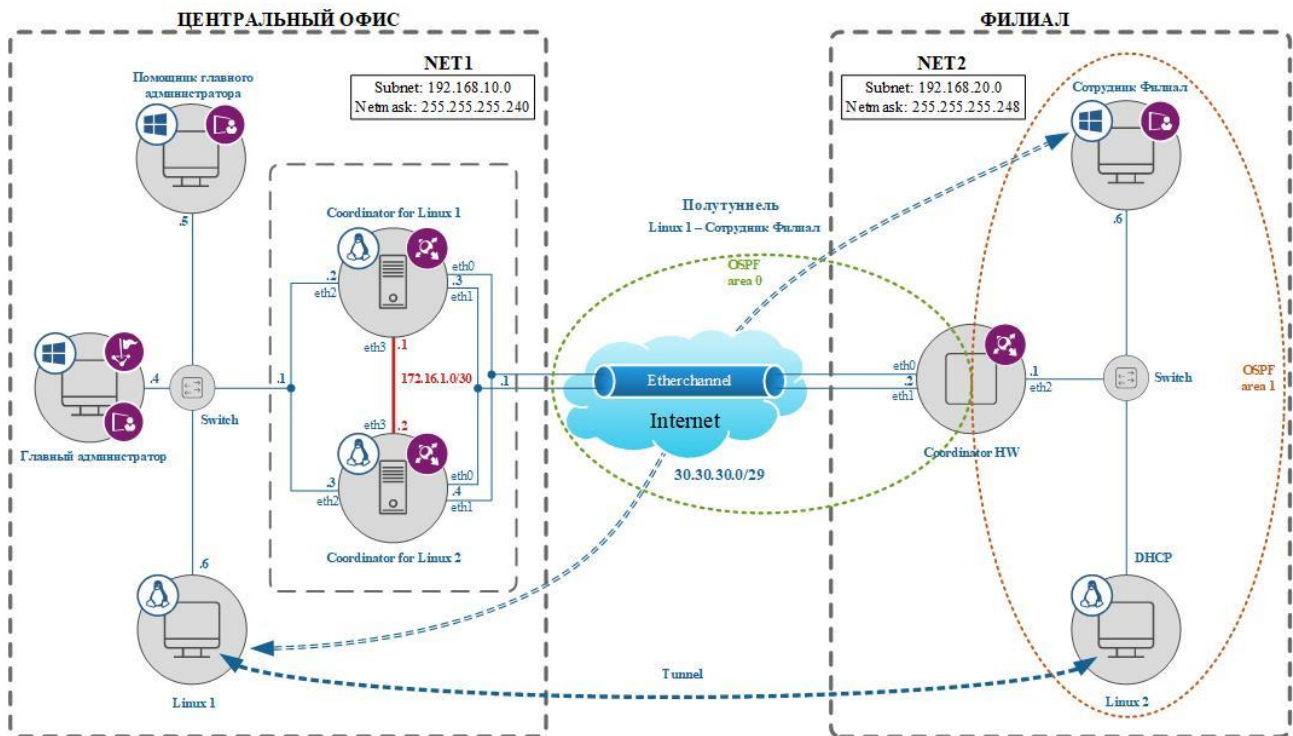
ЦЕНТРАЛЬНЫЙ ОФИС

ФИЛИАЛ

NET1
Subnet: 192.168.10.0
Netmask: 255.255.255.240

NET2
Subnet: 192.168.20.0
Netmask: 255.255.255.248

Помощник главного администратора

.5

Главный администратор

.4

Switch

.6

Linux 1

.1

Coordinator for Linux 1

.2
eth2
eth3
.1
eth0
.3
eth1

172.16.1.0/30

eth3
.2
.3
eth2
eth0
.4
eth1

Coordinator for Linux 2

.1

Полутуннель
Linux 1 – Сотрудник Филиал

OSPF
area 0

Etherchannel

Internet

30.30.30.0/29

Tunnel

Сотрудник Филиал

.6

eth0
.2
eth1

Coordinator HW

.1
eth2

Switch

OSPF
area 1

DHCP

Linux 2